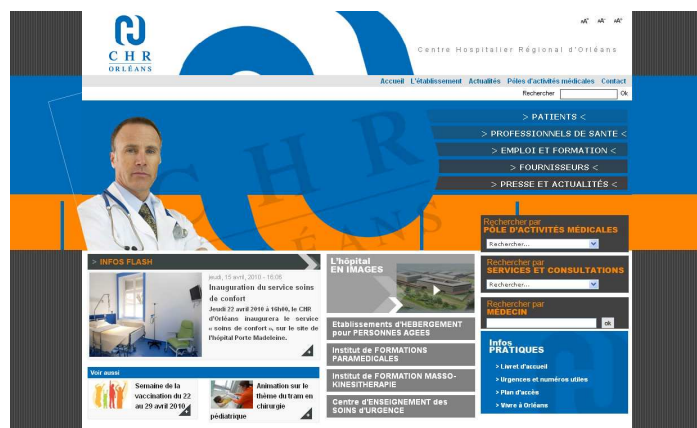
CHR
ORLÉANS

A A A

Centre Hospitalier Régional d'Orléans

Accueil L'établissement Actualités Pôles d'activités médicales Contact

Rechercher Ok

> PATIENTS <
> PROFESSIONNELS DE SANTE <
> EMPLOI ET FORMATION <
> FOURNISSEURS <
> PRESSE ET ACTUALITÉS <

CHR
ORLÉANS

Rechercher par
PÔLE D'ACTIVITÉS MÉDICALES
Rechercher...

Rechercher par
SERVICES ET CONSULTATIONS
Rechercher...

Rechercher par
MÉDECIN
ok

> INFOS FLASH

jeudi, 15 avril, 2010 - 16:06
Inauguration du service soins de confort
Jeudi 22 avril 2010 à 16h00, le CHR d'Orléans inaugurera le service « soins de confort », sur le site de l'hôpital Porte Madeleine.

L'hôpital
EN IMAGES

Etablissements d'HEBERGEMENT pour PERSONNES AGEES

Institut de FORMATIONS PARAMEDICALES

Institut de FORMATION MASSO-KINESITHERAPIE

Centre d'ENSEIGNEMENT des SOINS d'URGENCE

Infos
PRATIQUES
> Livret d'accueil
> Urgences et numéros utiles
> Plan d'accès
> Venir à Orléans

Voir aussi

Semaine de la vaccination du 22 au 29 avril 2010

Animation sur le thème du tram en chirurgie pédiatrique